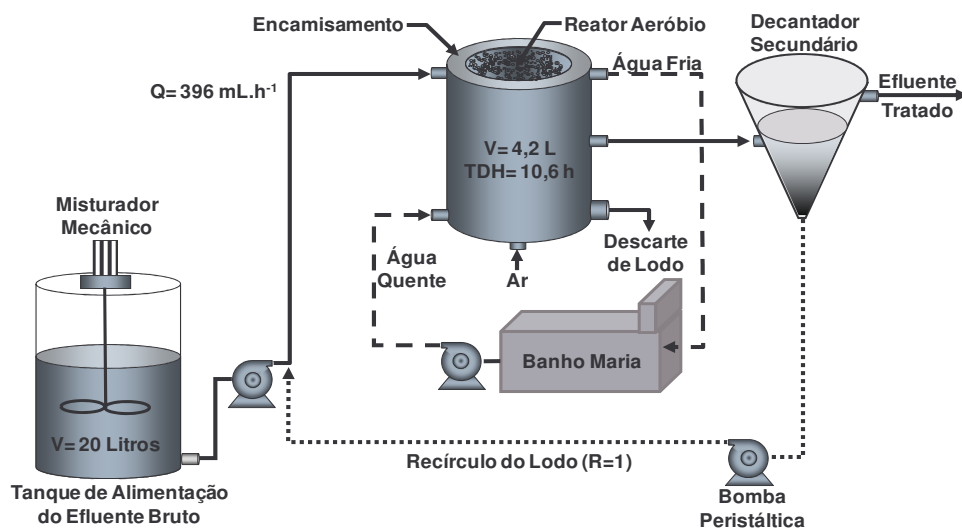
Encamisamento

Reator Aeróbio

Decantador Secundário

Q= 396 mL.h$^{-1}$

Água Fria

Efluente Tratado

V= 4,2 L
TDH= 10,6 h

Misturador Mecânico

Água Quente

Ar

Descarte de Lodo

Banho Maria

V= 20 Litros

Recírculo do Lodo (R=1)

Tanque de Alimentação do Efluente Bruto

Bomba Peristáltica